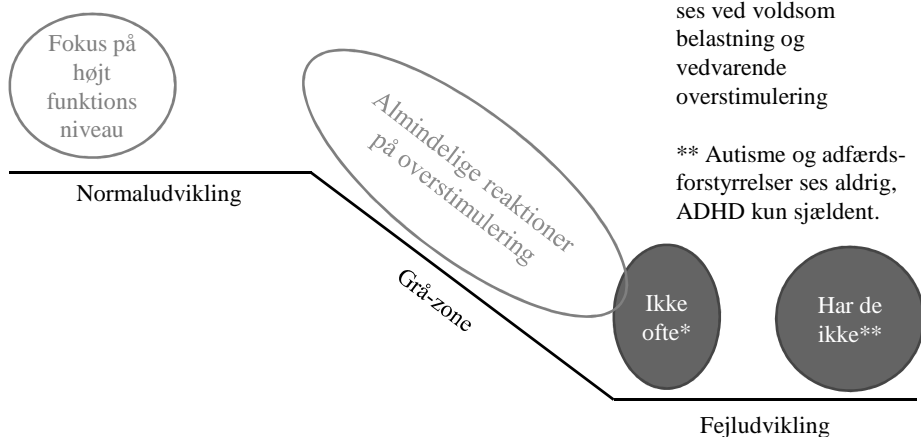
Fokus på højt funktions niveau

Normaludvikling

Almindelige reaktioner på overstimulering

Grå-zone

Ikke ofte*

Har de ikke**

Fejludvikling

ses ved voldsom belastning og vedvarende overstimulering

** Autisme og adfærdsforstyrrelser ses aldrig, ADHD kun sjældent.